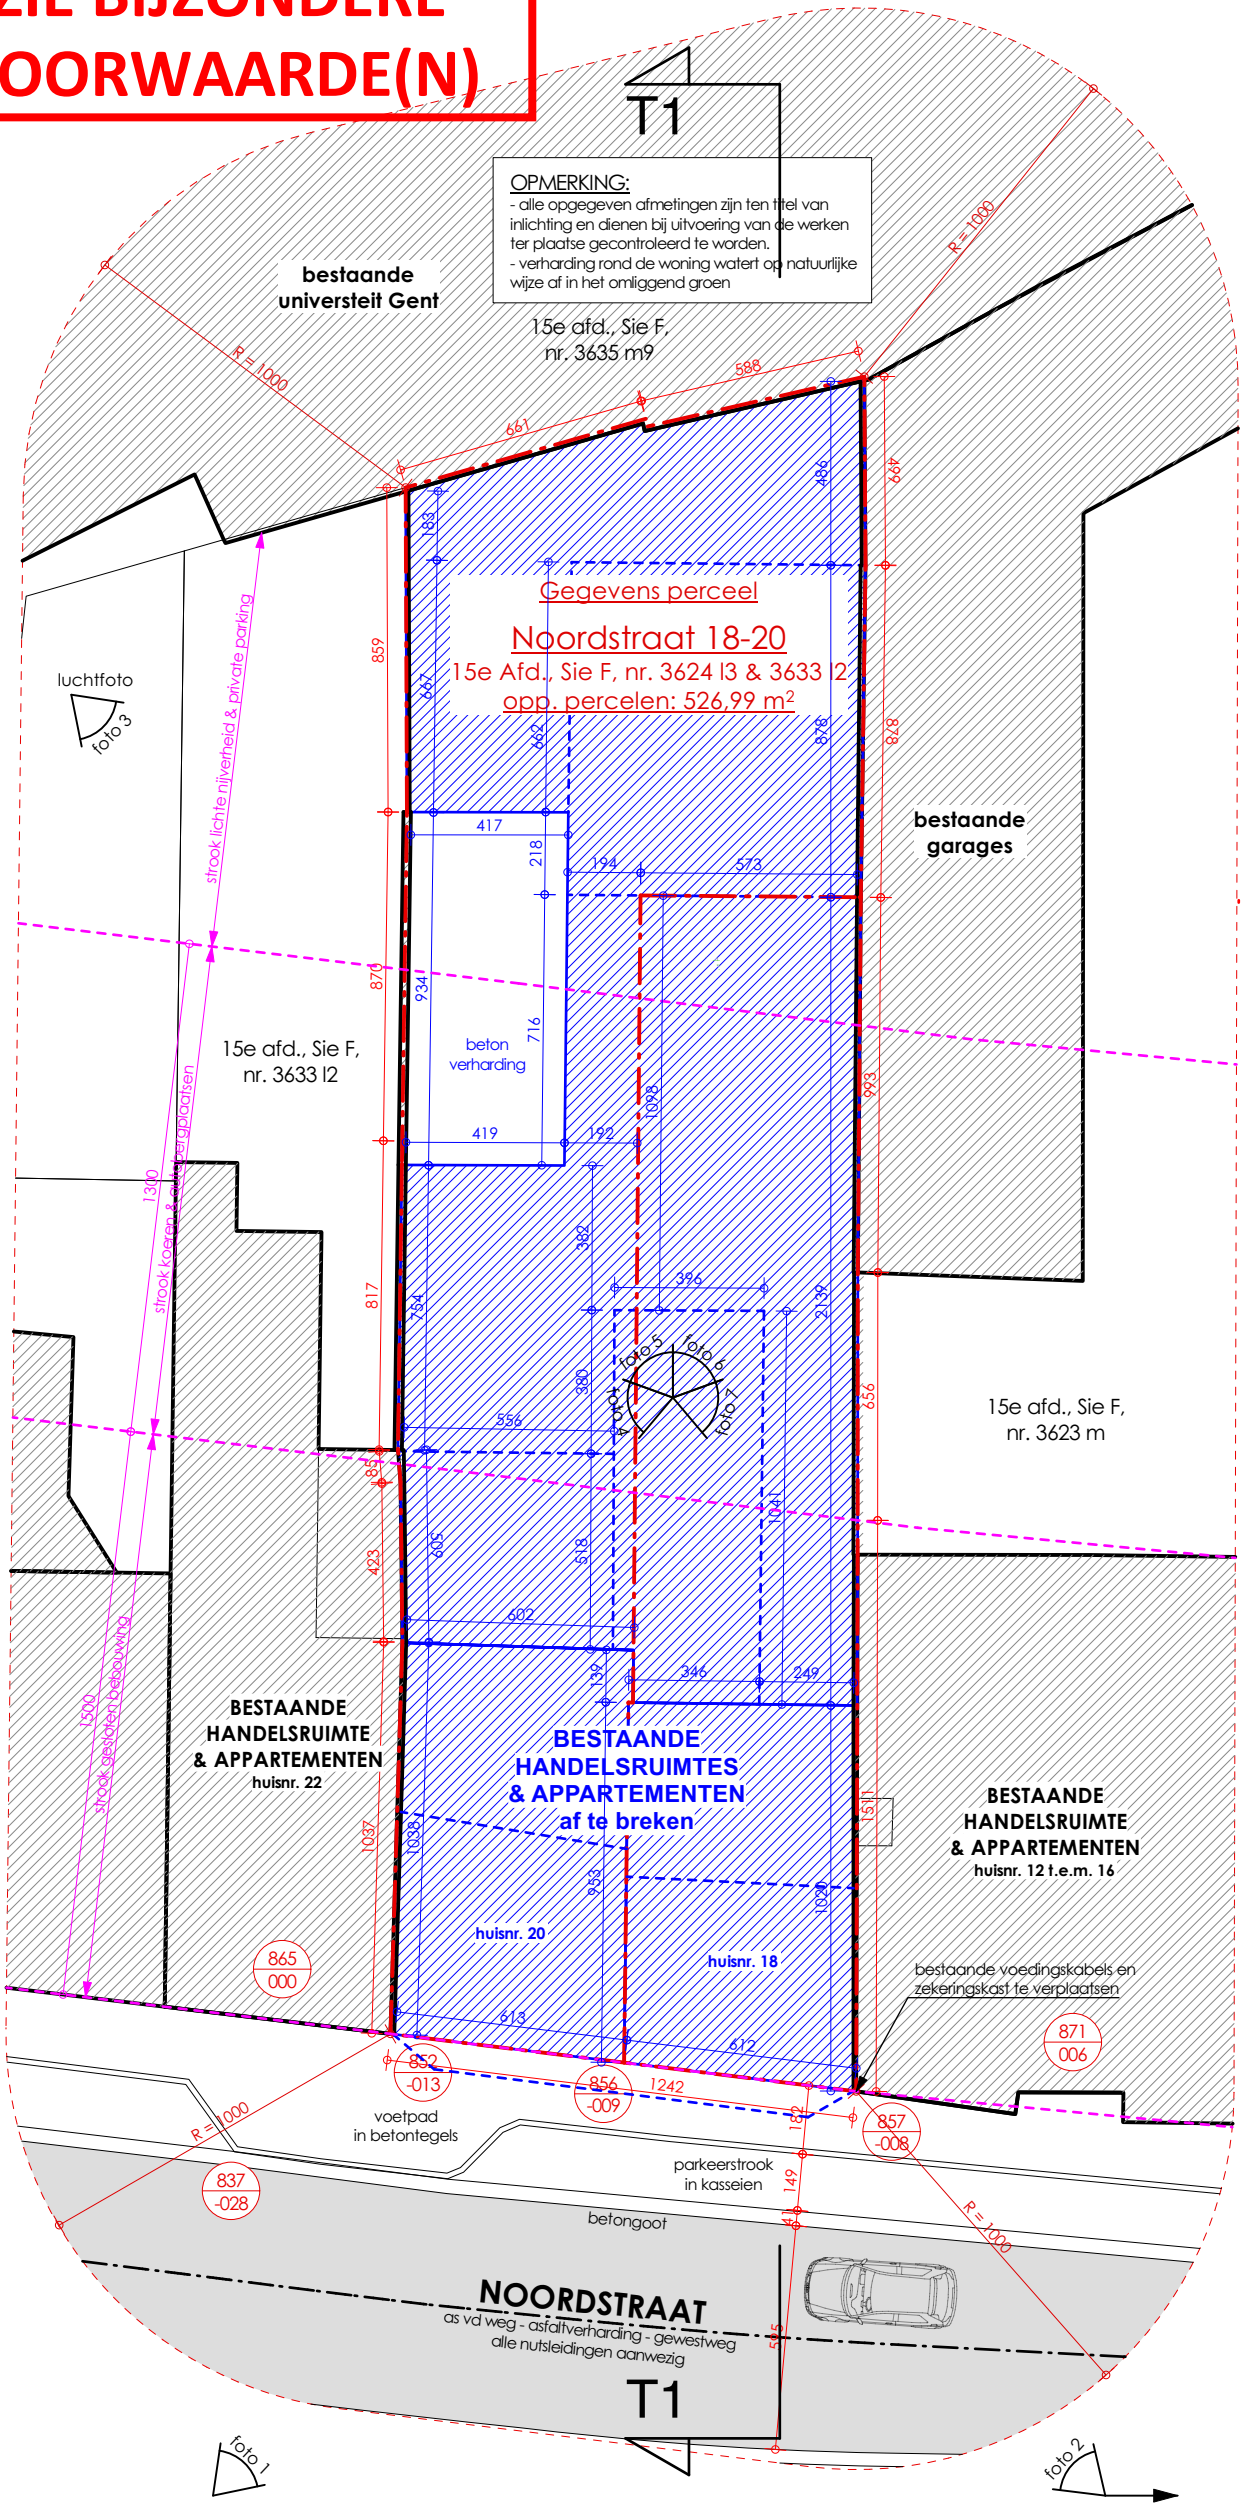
ZIE BIJZONDERE
VOORWAARDE(N)

T1

OPMERKING:
- alle opgegeven afmetingen zijn ten titel van inlichting en dienen bij uitvoering van de werken ter plaatse gecontroleerd te worden.
- verharding rond de woning watert op natuurlijke wijze af in het omliggend groen

bestaande universteit Gent

15e afd., Sie F, nr. 3635 m9

R = 1000

R = 1000

661

588

499

486

183

Gegevens perceel
Noordstraat 18-20
15e Afd., Sie F, nr. 3624 l3 & 3633 l2
opp. percelen: 526,99 m²

859

667

662

878

878

luchtfoto

foto 3

strook lichte nijverheid & private parking

bestaande garages

417

218

194

573

870

934

716

beton verharding

1098

993

15e afd., Sie F, nr. 3633 l2

419

192

1300

strook koeren & achtergrplaatsen

382

817

754

396

2139

foto 5

foto 6

foto 4

foto 7

380

656

15e afd., Sie F, nr. 3623 m

556

185

1041

423

605

518

602

139

346

249

1500

strook gesloten bebouwing

BESTAANDE HANDELSRUIMTE & APPARTEMENTEN
huisnr. 22

BESTAANDE HANDELSRUIMTES & APPARTEMENTEN af te breken

BESTAANDE HANDELSRUIMTE & APPARTEMENTEN
huisnr. 12 t.e.m. 16

1511

1037

1038

953

1020

huisnr. 20

huisnr. 18

865
000

bestaande voedingskabels en zekeringskast te verplaatsen

871
006

613

612

852
-013

856
-009

1242

R = 1000

voetpad in betontegels

182

857
-008

837
-028

parkeerstrook in kasseien

149

R = 1000

betongoot

41

NOORDSTRAAT
as vd weg - asfaltverharding - gewestweg
alle nutsleidingen aanwezig

505

T1

foto 1

foto 2